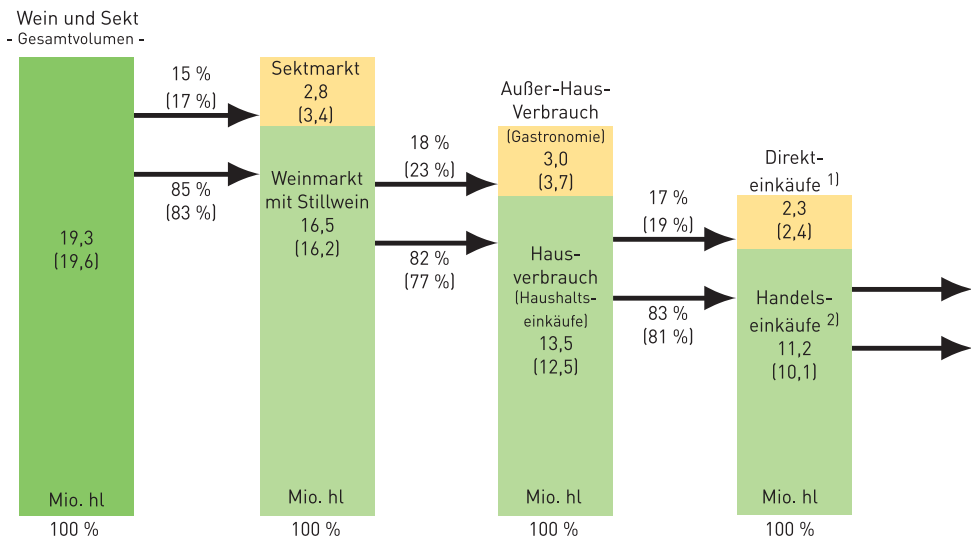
Wein und Sekt
- Gesamtvolumen -

19,3
(19,6)

Mio. hl

100 %

15 %
(17 %)

85 %
(83 %)

Sektmarkt
2,8
(3,4)

Weinmarkt mit Stillwein
16,5
(16,2)

Mio. hl

100 %

18 %
(23 %)

82 %
(77 %)

Außer-Haus-Verbrauch

(Gastronomie)
3,0
(3,7)

Hausverbrauch
(Haushaltseinkäufe)
13,5
(12,5)

Mio. hl

100 %

17 %
(19 %)

83 %
(81 %)

Direkteinkäufe $^{1)}$

2,3
(2,4)

Handelseinkäufe $^{2)}$
11,2
(10,1)

Mio. hl

100 %